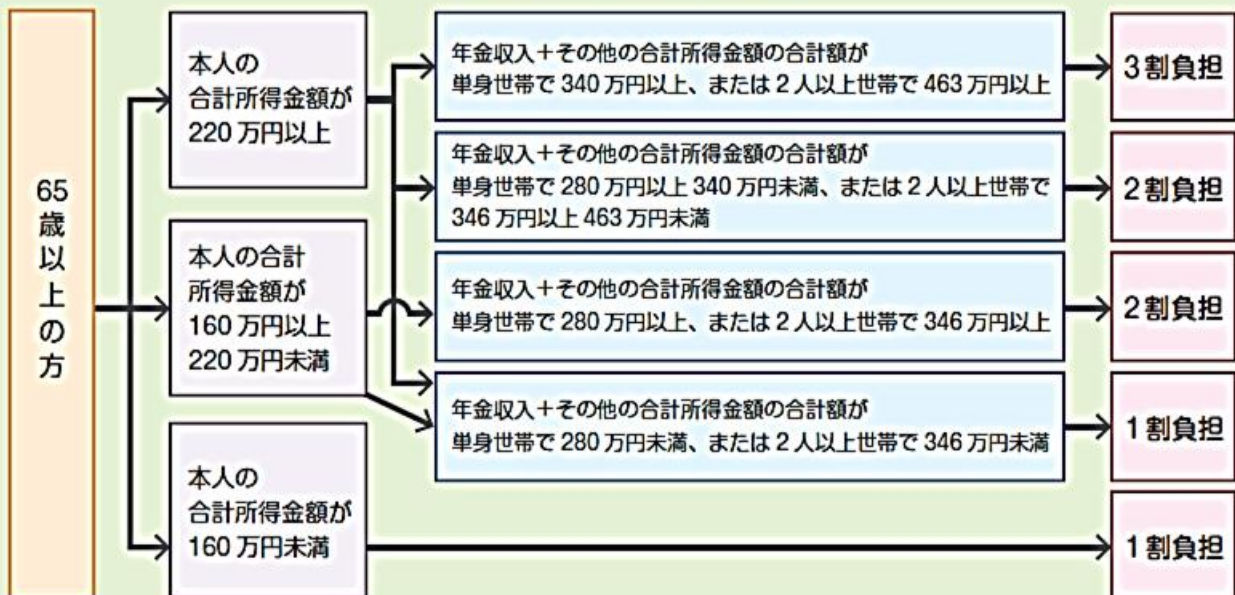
65歳以上の方

本人の合計所得金額が220万円以上

本人の合計所得金額が160万円以上220万円未満

本人の合計所得金額が160万円未満

年金収入＋その他の合計所得金額の合計額が単身世帯で340万円以上、または2人以上世帯で463万円以上

年金収入＋その他の合計所得金額の合計額が単身世帯で280万円以上340万円未満、または2人以上世帯で346万円以上463万円未満

年金収入＋その他の合計所得金額の合計額が単身世帯で280万円以上、または2人以上世帯で346万円以上

年金収入＋その他の合計所得金額の合計額が単身世帯で280万円未満、または2人以上世帯で346万円未満

3割負担

2割負担

2割負担

1割負担

1割負担